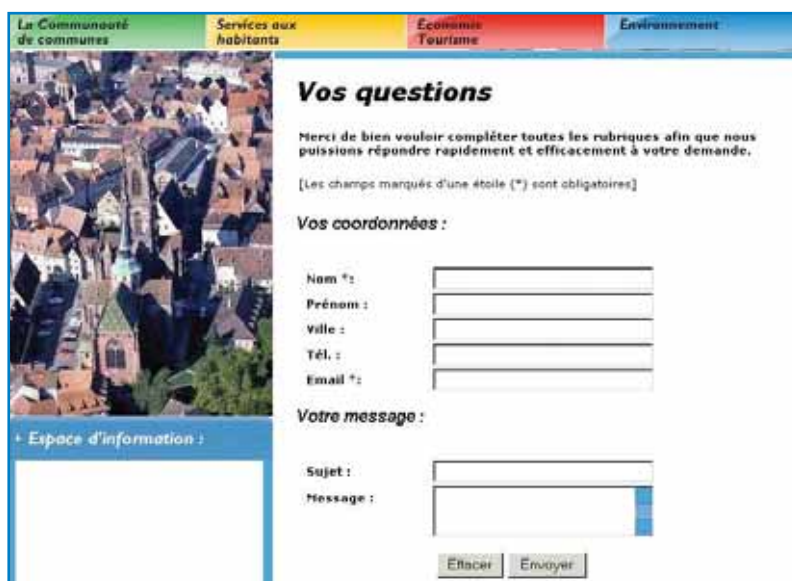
La Communauté de communes | Services aux habitants | Economie Tourisme | Environnement

• Espace d'information :

Vos questions

Merci de bien vouloir compléter toutes les rubriques afin que nous puissions répondre rapidement et efficacement à votre demande.

[Les champs marqués d'une étoile (*) sont obligatoires]

Vos coordonnées :

Nom *:
Prénom :
Ville :
Tél. :
Email *:

Votre message :

Sujet :
Message :

Effacer Envoyer